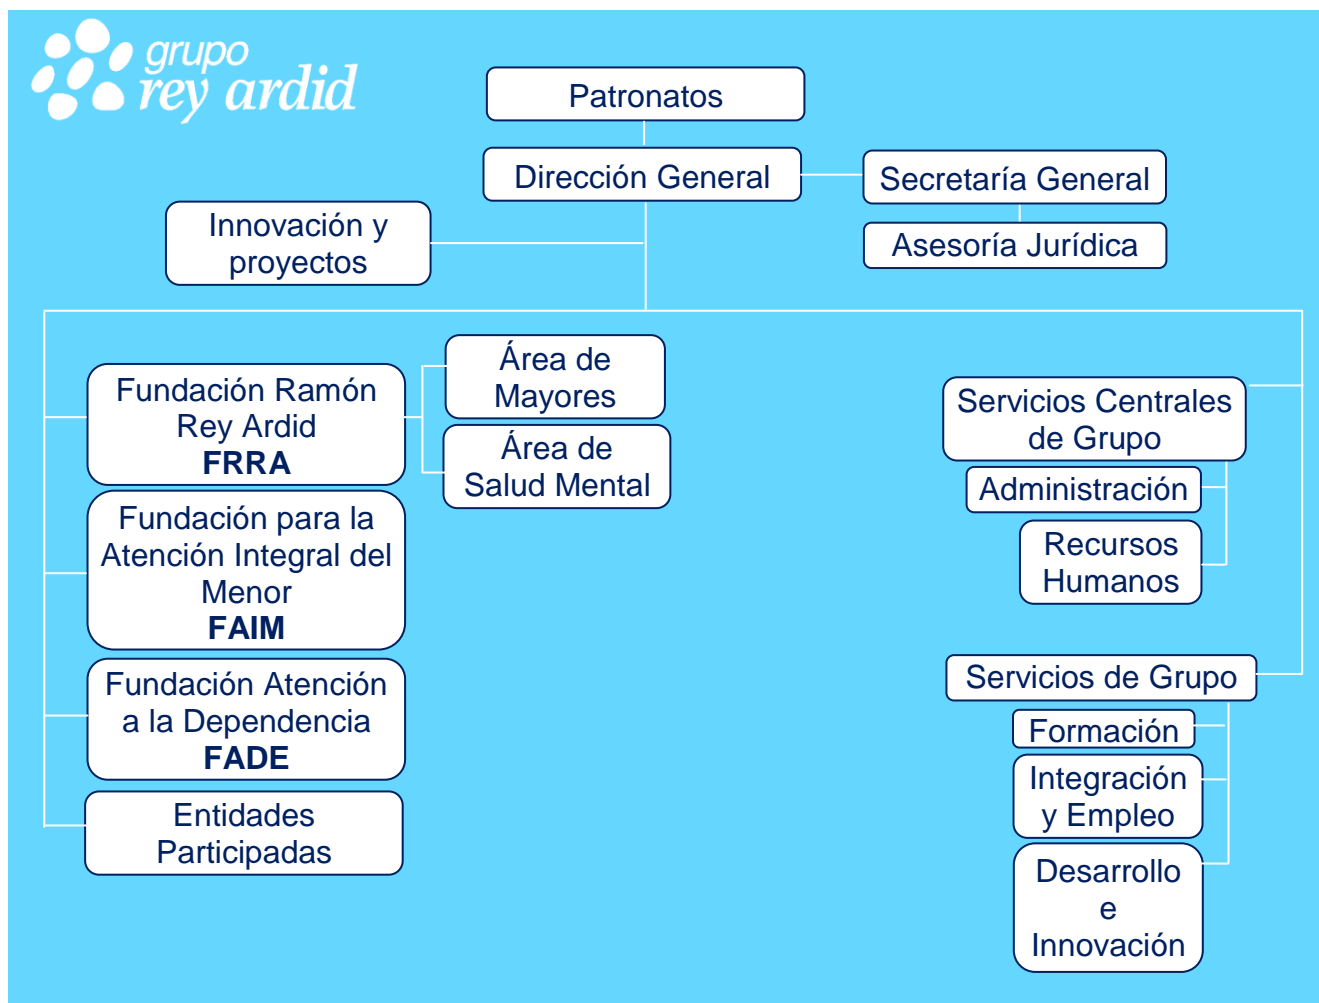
grupo rey ardid

Patronatos

Dirección General

Secretaría General

Asesoría Jurídica

Innovación y proyectos

Fundación Ramón Rey Ardid
**FRRA**

Área de Mayores

Área de Salud Mental

Fundación para la Atención Integral del Menor
**FAIM**

Fundación Atención a la Dependencia
**FADE**

Entidades Participadas

Servicios Centrales de Grupo

Administración

Recursos Humanos

Servicios de Grupo

Formación

Integración y Empleo

Desarrollo e Innovación